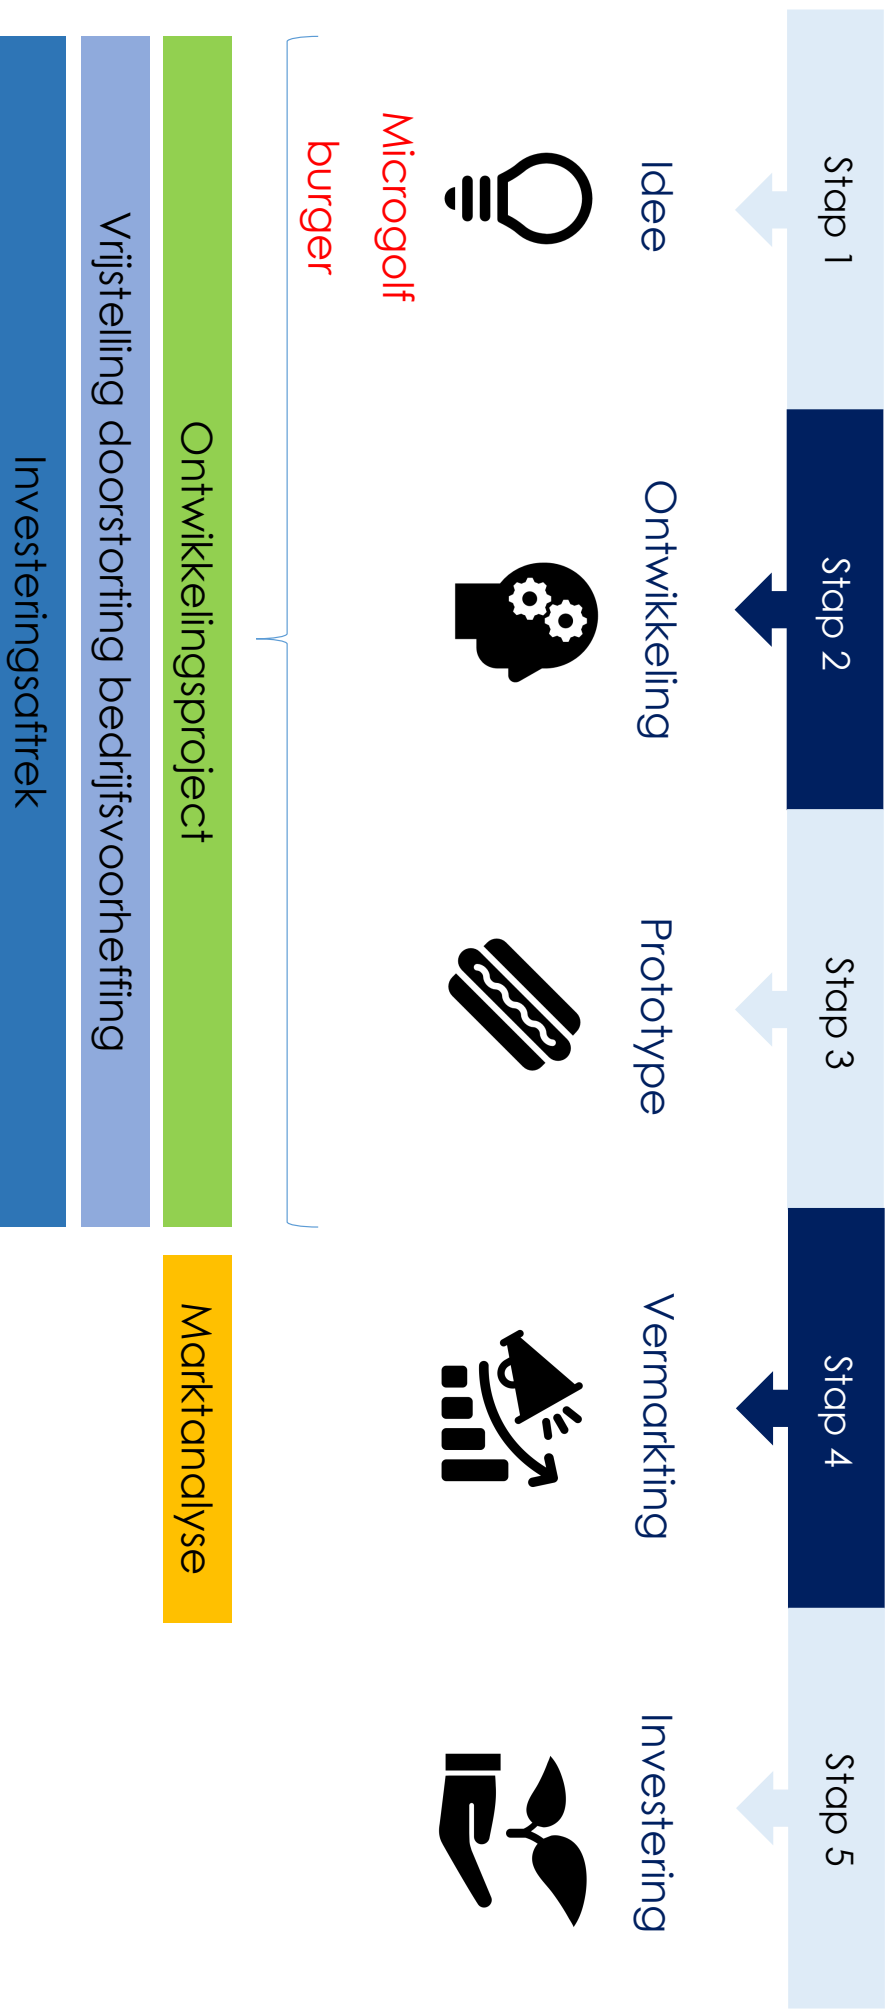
Stap 1

Idee

Stap 2

Ontwikkeling

Stap 3

Prototype

Stap 4

Vermarkting

Stap 5

Investering

Microgolf burger

Ontwikkelingsproject

Marktanalyse

Vrijstelling doorstorting bedrijfsvoorheffing

Investeringsaftrek